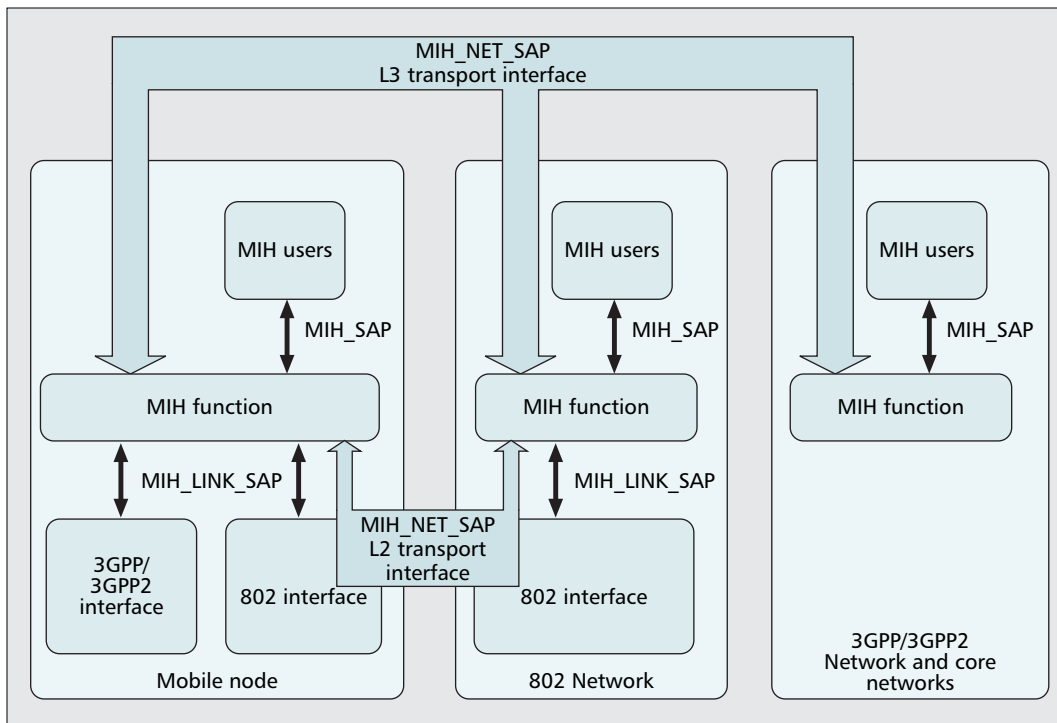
MIH_NET_SAP
L3 transport interface

MIH users

MIH_SAP

MIH function

MIH_LINK_SAP

3GPP/
3GPP2
interface

802 interface

Mobile node

MIH_NET_SAP
L2 transport
interface

MIH users

MIH_SAP

MIH function

MIH_LINK_SAP

802 interface

802 Network

MIH users

MIH_SAP

MIH function

3GPP/3GPP2
Network and core
networks